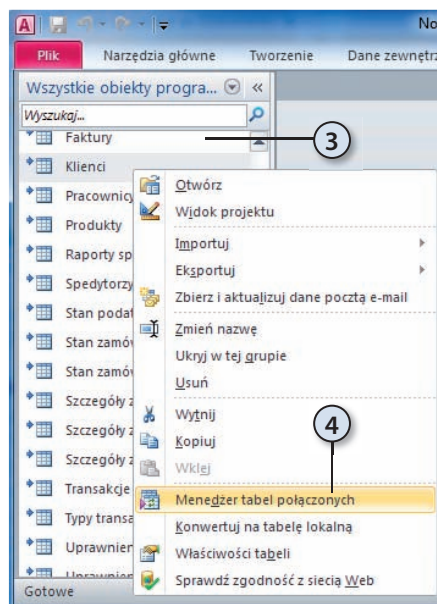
No

Plik | Narzędzia główne | Tworzenie | Dane zewnętrz

Wszystkie obiekty progra... «

Wyszukaj...

Faktury

Klienci

Pracownicy

Produkty

Raporty sp

Spedytorzy

Stan podat

Stan zamó

Stan zamó

Szczegóły z

Szczegóły z

Szczegóły z

Transakcje

Typy transa

Uprawnien

Uprawnien

Gotowe

3

Otwórz

Widok projektu

Importuj

Eksportuj

Zbierz i aktualizuj dane pocztą e-mail

Zmień nazwę

Ukryj w tej grupie

Usuń

Wytnij

Kopiuj

Wklej

4

Menedżer tabel połączonych

Konwertuj na tabelę lokalną

Właściwości tabeli

Sprawdź zgodność z siecią Web